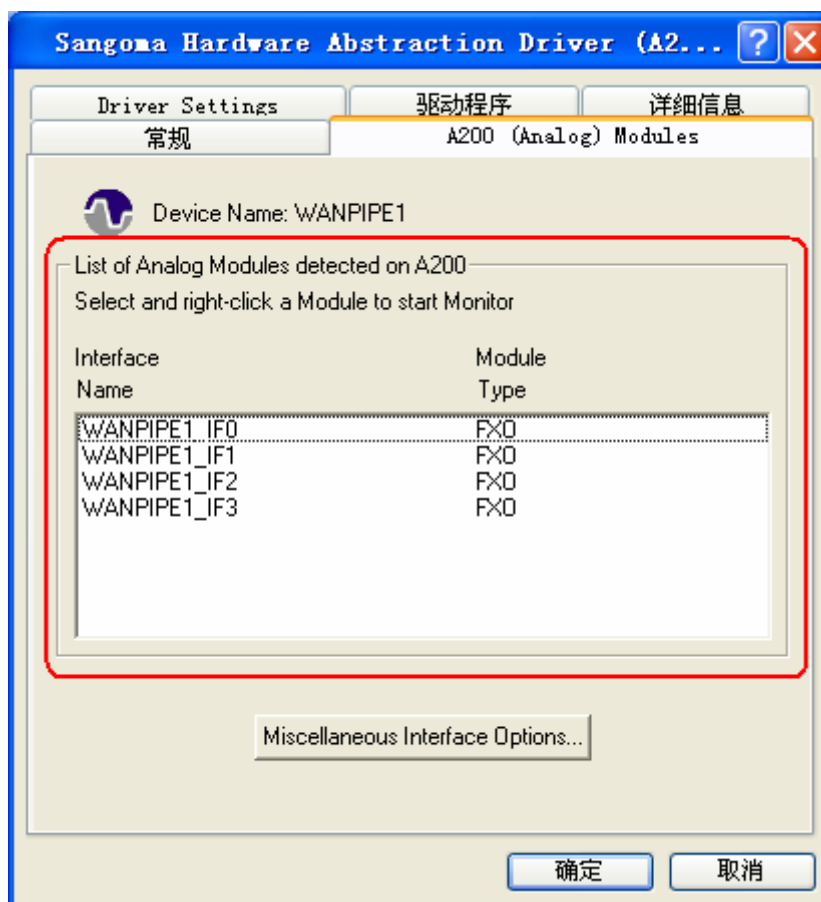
Sangoma Hardware Abstraction Driver (A2...

Driver Settings
驱动程序
详细信息
常规
A200 (Analog) Modules

Device Name: WANPIPE1

List of Analog Modules detected on A200
Select and right-click a Module to start Monitor

| Interface Name | Module Type |
|---|---|
| WANPIPE1_IF0 | FXO |
| WANPIPE1_IF1 | FXO |
| WANPIPE1_IF2 | FXO |
| WANPIPE1_IF3 | FXO |

Miscellaneous Interface Options...

确定
取消